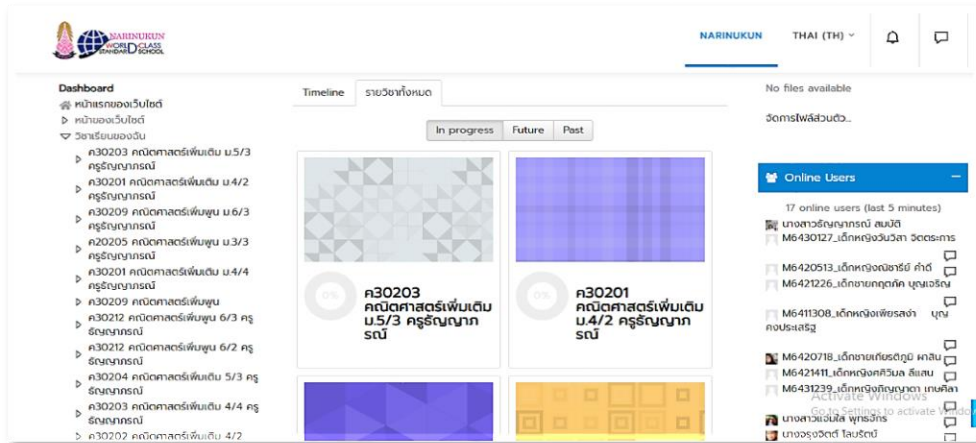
NARINUKUN WORLD CLASS STANDARD SCHOOL

NARINUKUN THAI (TH)

Dashboard
หน้าแรกของเว็บไซต์
หน้าของเว็บไซต์
วิชาเรียนของฉัน
ค30203 คณิตศาสตร์เพิ่มเติม ม.5/3 ครูธัญญาภรณ์
ค30201 คณิตศาสตร์เพิ่มเติม ม.4/2 ครูธัญญาภรณ์
ค30209 คณิตศาสตร์เพิ่มพูน ม.6/3 ครูธัญญาภรณ์
ค20205 คณิตศาสตร์เพิ่มพูน ม.3/3 ครูธัญญาภรณ์
ค30201 คณิตศาสตร์เพิ่มเติม ม.4/4 ครูธัญญาภรณ์
ค30209 คณิตศาสตร์เพิ่มพูน
ค30212 คณิตศาสตร์เพิ่มพูน 6/3 ครูธัญญาภรณ์
ค30212 คณิตศาสตร์เพิ่มพูน 6/2 ครูธัญญาภรณ์
ค30204 คณิตศาสตร์เพิ่มเติม 5/3 ครูธัญญาภรณ์
ค30203 คณิตศาสตร์เพิ่มเติม 4/4 ครูธัญญาภรณ์
ค30202 คณิตศาสตร์เพิ่มเติม 4/2

Timeline รายวิชาทั้งหมด

In progress Future Past

0%
ค30203 คณิตศาสตร์เพิ่มเติม ม.5/3 ครูธัญญาภรณ์

0%
ค30201 คณิตศาสตร์เพิ่มเติม ม.4/2 ครูธัญญาภรณ์

No files available
จัดการไฟล์ส่วนตัว...

Online Users
17 online users (last 5 minutes)
นางสาวธัญญาภรณ์ สมบัติ
M6430127_เด็กหญิงวันวิสา จิตตะการ
M6420513_เด็กหญิงณิชารีย์ คำดี
M6421226_เด็กชายกฤตภัค บุญเจริญ
M6411308_เด็กหญิงเพียรสง่า บุญคงประเสริฐ
M6420718_เด็กชายเกียรติภูมิ ผาสิน
M6421411_เด็กหญิงศศิวิมล สีแสน
M6431239_เด็กหญิงกัญญาดา เกษศิลา
นางสาวแอนไส พุทธรักษ์
นางจรุงจิตต์ ไลบรัตน์

Activate Windows
Go to Settings to activate Windo